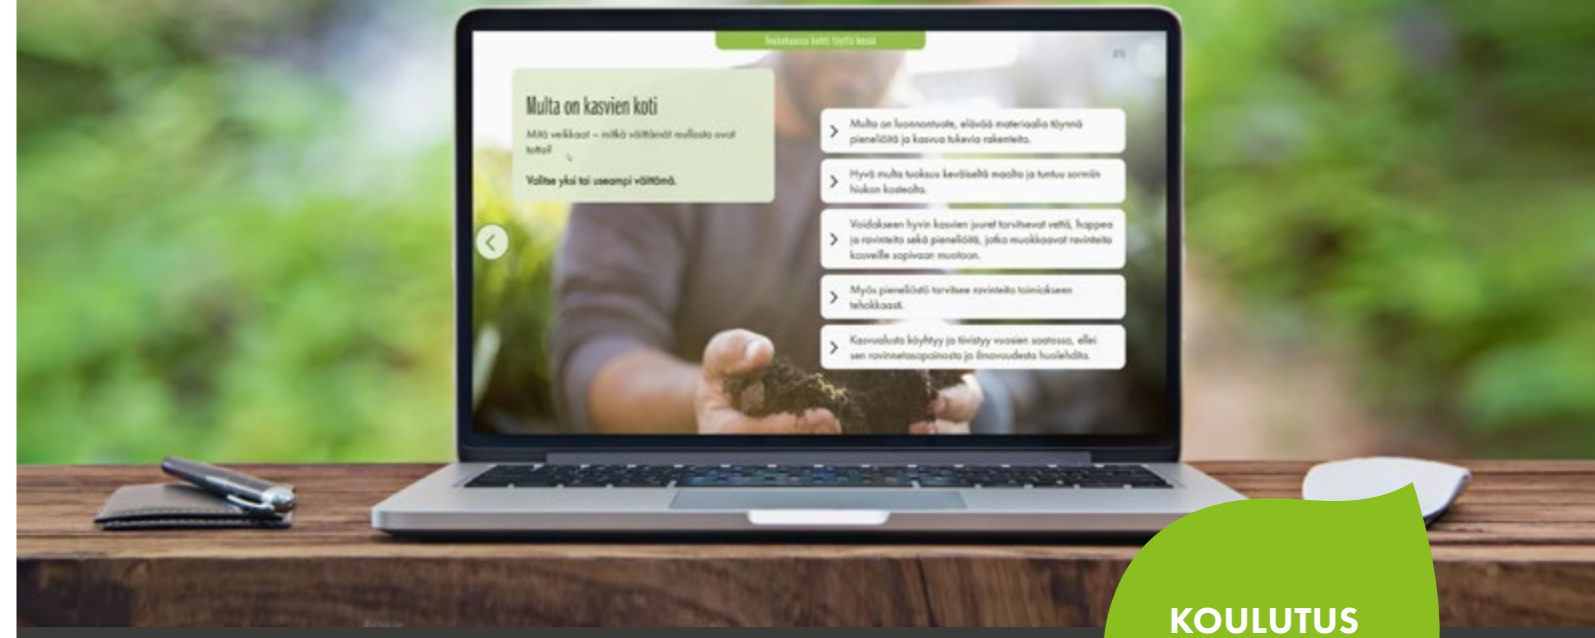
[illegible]

Multa on kasvien koti

Mitä veikkaat – mitkä väittämät mullasta ovat tottoi?

Valitse yksi tai useampi väittämä.

Multa on luonnontuote, elävää materiaalia täynnä pieneliöitä ja kasvua tukevia rakenteita.

Hyvä multa tuoksuu keväiseltä maalta ja tuntuu sormiin hiukan kostealta.

Voidakseen hyvin kasvien juuret tarvitsevat vettä, happea ja ravinteita sekä pieneliöitä, jotka muokkaavat ravinteita kasveille sopivaan muotoon.

Myös pieneliöt tarvitsee ravinteita toimiakseen tehokkaasti.

Kasvualusta köyhtyy ja tiivistyy vuosien saatossa, ellei sen ravinnetasapainosta ja ilmavuudesta huolehdita.

KOULUTUS